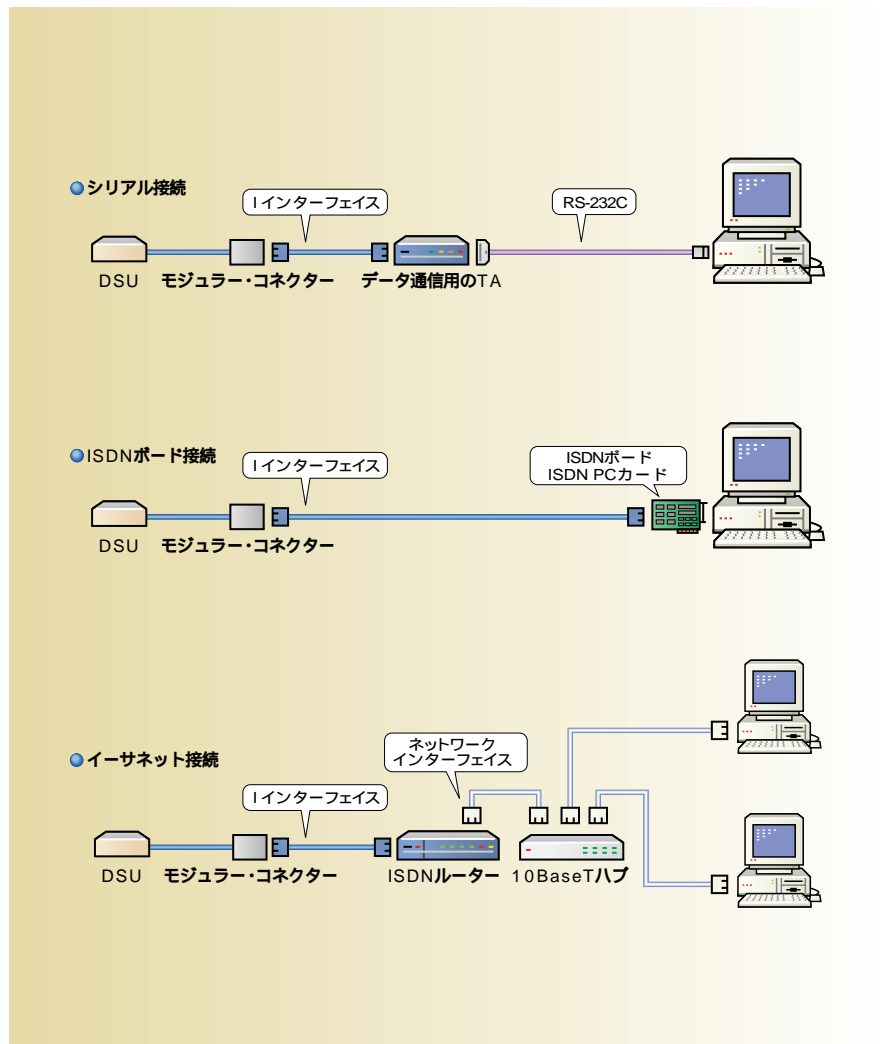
シリアル接続

Iインターフェイス

RS-232C

DSU モジュラー・コネクター データ通信用のTA

ISDNボード接続

Iインターフェイス

ISDNボード
ISDN PCカード

DSU モジュラー・コネクター

イーサネット接続

ネットワーク
インターフェイス

Iインターフェイス

DSU モジュラー・コネクター ISDNルーター 10BaseTハブ